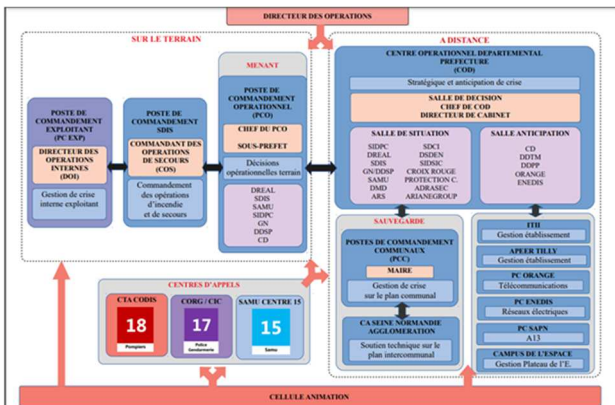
DIRECTEUR DES OPERATIONS

SUR LE TERRAIN

POSTE DE COMMANDEMENT EXPLOITANT (PC EXP)

DIRECTEUR DES OPERATIONS INTERNES (DOI)

Gestion de crise interne exploitant

POSTE DE COMMANDEMENT SDIS

COMMANDANT DES OPERATIONS DE SECOURS (COS)

Commandement des opérations d'incendie et de secours

MENANT

POSTE DE COMMANDEMENT OPERATIONNEL (PCO)

CHEF DU PCO

SOUS-PREFET

Décisions opérationnelles terrain

DREAL
SDIS
SAMU
SIDPC
GN
DDSP
CD

A DISTANCE

CENTRE OPERATIONNEL DEPARTEMENTAL PREFECTURE (COD)

Stratégique et anticipation de crise

SALLE DE DECISION
CHEF DE COD
DIRECTEUR DE CABINET

SALLE DE SITUATION

SIDPC
DREAL
SDIS
GN/DDSP
SAMU
DMD
ARS

SDCI
DSDEN
SIDSIC
CROIX ROUGE
PROTECTION C.
ADRASEC
ARIANEGROUP

SALLE ANTICIPATION

CD
DDTM
DDPP
ORANGE
ENEDIS

SAUVEGARDE

POSTES DE COMMANDEMENT COMMUNAUX (PCC)

MAIRE

Gestion de crise sur le plan communal

CA SEINE NORMANDIE AGGLOMERATION

Soutien technique sur le plan intercommunal

ITH
Gestion établissement

APEER TILLY
Gestion établissement

PC ORANGE
Télécommunications

PC ENEDIS
Réseaux électriques

PC SAPN
A13

CAMPUS DE L'ESPACE
Gestion Plateau de l'E.

CENTRES D'APPELS

CTA CODIS
18
Pompiers

CORG / CIC
17
Police Gendarmerie

SAMU CENTRE 15
15
Samu

CELLULE ANIMATION